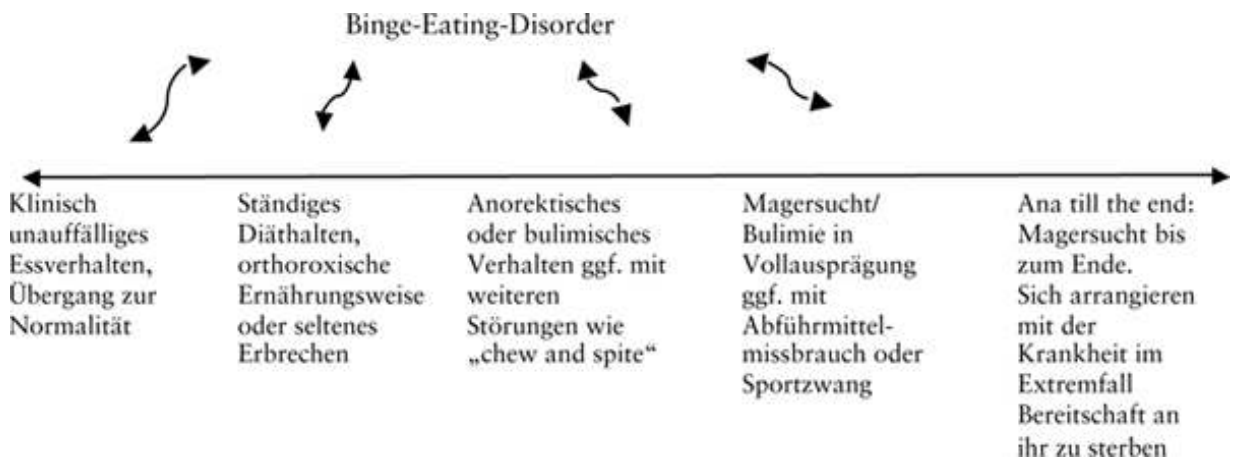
Binge-Eating-Disorder

Klinisch unauffälliges Essverhalten, Übergang zur Normalität

Ständiges Diäthalten, orthoroxische Ernährungsweise oder seltenes Erbrechen

Anorektisches oder bulimisches Verhalten ggf. mit weiteren Störungen wie „chew and spite“

Magersucht/ Bulimie in Vollausprägung ggf. mit Abführmittelmissbrauch oder Sportzwang

Ana till the end: Magersucht bis zum Ende. Sich arrangieren mit der Krankheit im Extremfall Bereitschaft an ihr zu sterben